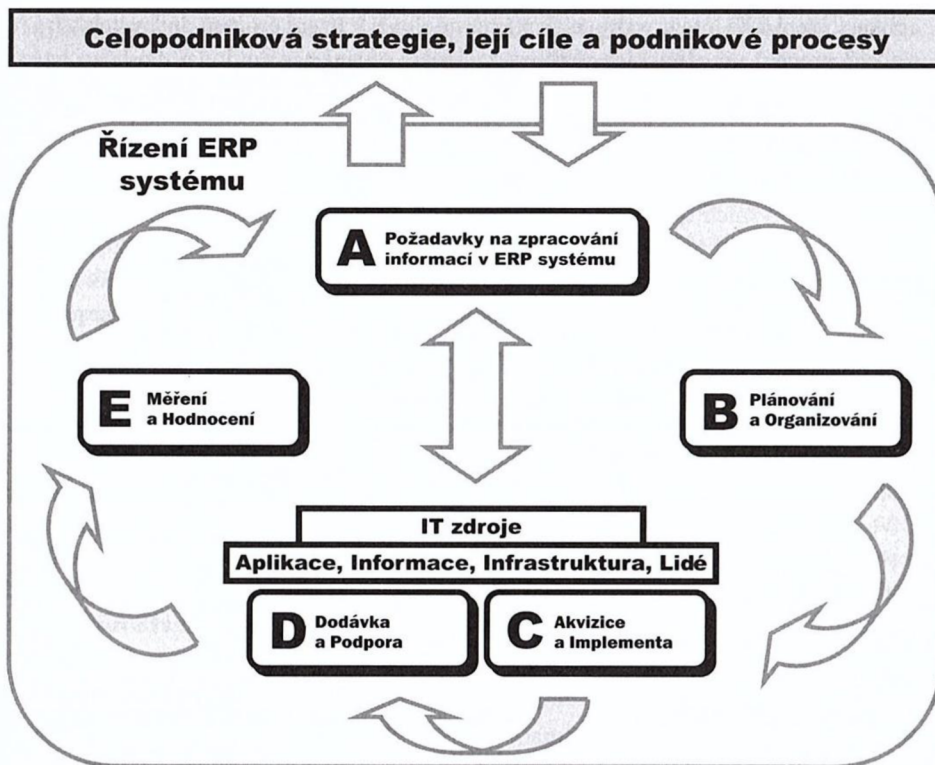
Celopodniková strategie, její cíle a podnikové procesy

Řízení ERP systému

A Požadavky na zpracování informací v ERP systému

E Měření a Hodnocení

B Plánování a Organizování

IT zdroje

Aplikace, Informace, Infrastruktura, Lidé

D Dodávka a Podpora

C Akvizice a Implementa